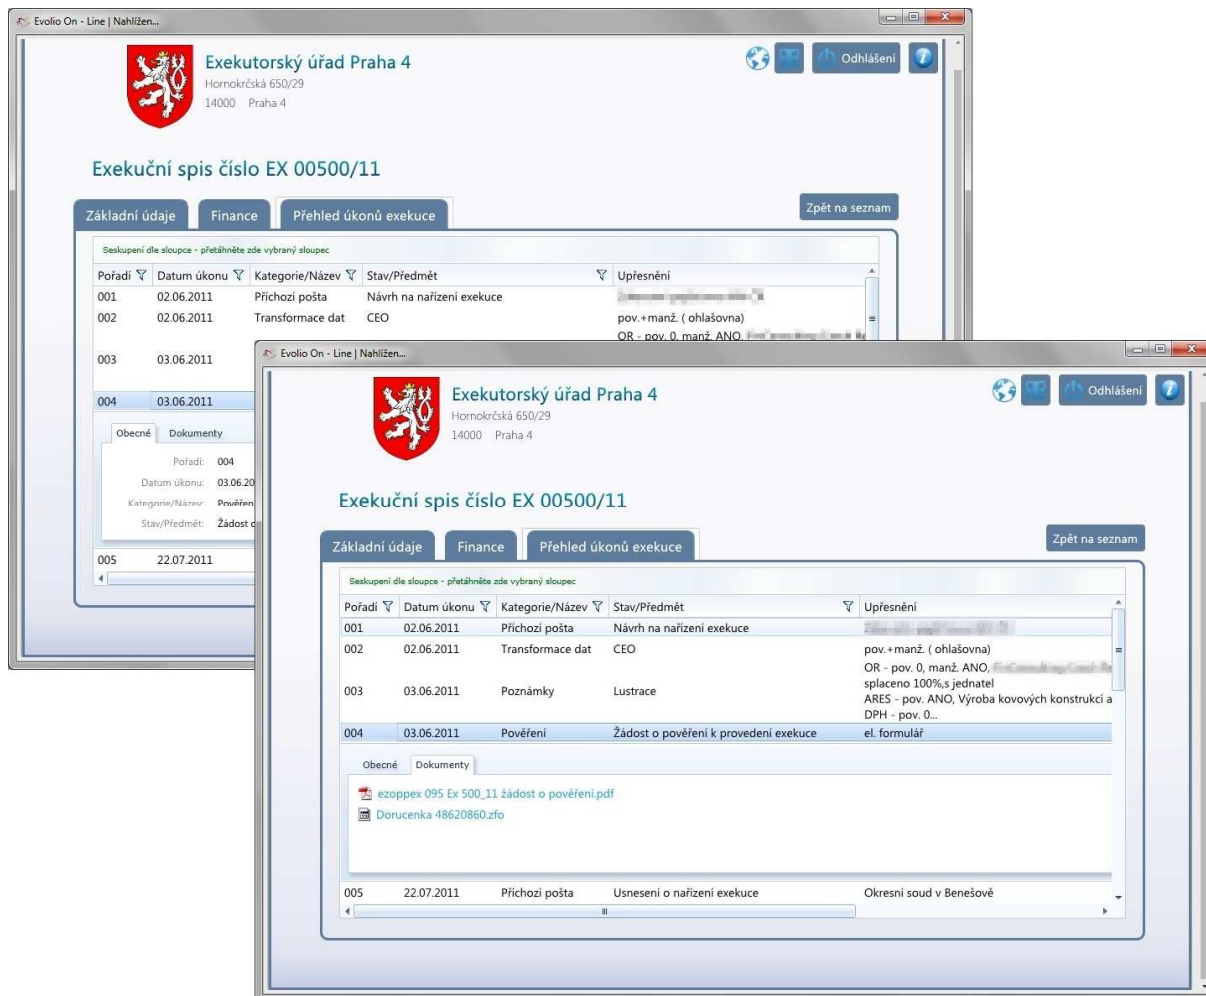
Evolio On - Line | Nahlížen...

Exekutorský úřad Praha 4
Hornokrčská 650/29
14000 Praha 4

Odhlášení

Exekuční spis číslo EX 00500/11

Základní údaje | Finance | Přehled úkonů exekuce

Zpět na seznam

Seskupení dle sloupce - přetáhněte zde vybraný sloupec

| Pořadí | Datum úkonu | Kategorie/Název | Stav/Předmět | Upřesnění |
|---|---|---|---|---|
| 001 | 02.06.2011 | Příchozí pošta | Návrh na nařízení exekuce | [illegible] |
| 002 | 02.06.2011 | Transformace dat | CEO | pov.+manž. ( ohlašovna) |
| 003 | 03.06.2011 | | | OR - pov. 0, manž. ANO, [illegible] |
| 004 | 03.06.2011 | | | |
| 005 | 22.07.2011 | | | |

Obecné | Dokumenty

Pořadí: 004
Datum úkonu: 03.06.20
Kategorie/Název: Pověřen
Stav/Předmět: Žádost o

Evolio On - Line | Nahlížen...

Exekutorský úřad Praha 4
Hornokrčská 650/29
14000 Praha 4

Odhlášení

Exekuční spis číslo EX 00500/11

Základní údaje | Finance | Přehled úkonů exekuce

Zpět na seznam

Seskupení dle sloupce - přetáhněte zde vybraný sloupec

| Pořadí | Datum úkonu | Kategorie/Název | Stav/Předmět | Upřesnění |
|---|---|---|---|---|
| 001 | 02.06.2011 | Příchozí pošta | Návrh na nařízení exekuce | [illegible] |
| 002 | 02.06.2011 | Transformace dat | CEO | pov.+manž. ( ohlašovna) |
| 003 | 03.06.2011 | Poznámky | Lustrace | OR - pov. 0, manž. ANO, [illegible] splaceno 100%,s jednatel ARES - pov. ANO, Výroba kovových konstrukcí a DPH - pov. 0... |
| 004 | 03.06.2011 | Pověření | Žádost o pověření k provedení exekuce | el. formulář |
| 005 | 22.07.2011 | Příchozí pošta | Usnesení o nařízení exekuce | Okresní soud v Benešově |

Obecné | Dokumenty

ezoppex 095 Ex 500_11 žádost o pověření.pdf
Dorucenka 48620860.zfo